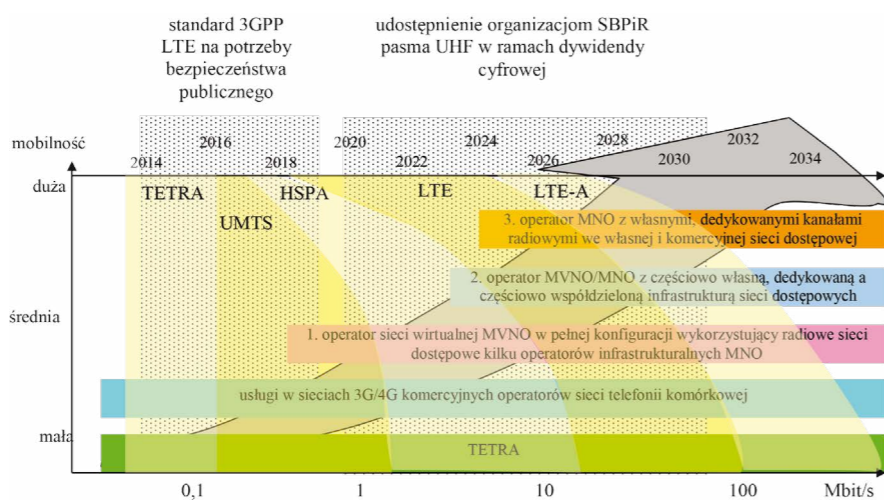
standard 3GPP LTE na potrzeby bezpieczeństwa publicznego

udostępnienie organizacjom SBPiR pasma UHF w ramach dywidendy cyfrowej

mobilność

2014
2016
2018
2020
2022
2024
2026
2028
2030
2032
2034

duża

TETRA
UMTS
HSPA
LTE
LTE-A

3. operator MNO z własnymi, dedykowanymi kanałami radiowymi we własnej i komercyjnej sieci dostępowej

2. operator MVNO/MNO z częściowo własną, dedykowaną a częściowo współdzieloną infrastrukturą sieci dostępowych

średnia

1. operator sieci wirtualnej MVNO w pełnej konfiguracji wykorzystujący radiowe sieci dostępowe kilku operatorów infrastrukturalnych MNO

usługi w sieciach 3G/4G komercyjnych operatorów sieci telefonii komórkowej

mała

TETRA

0,1
1
10
100
Mbit/s